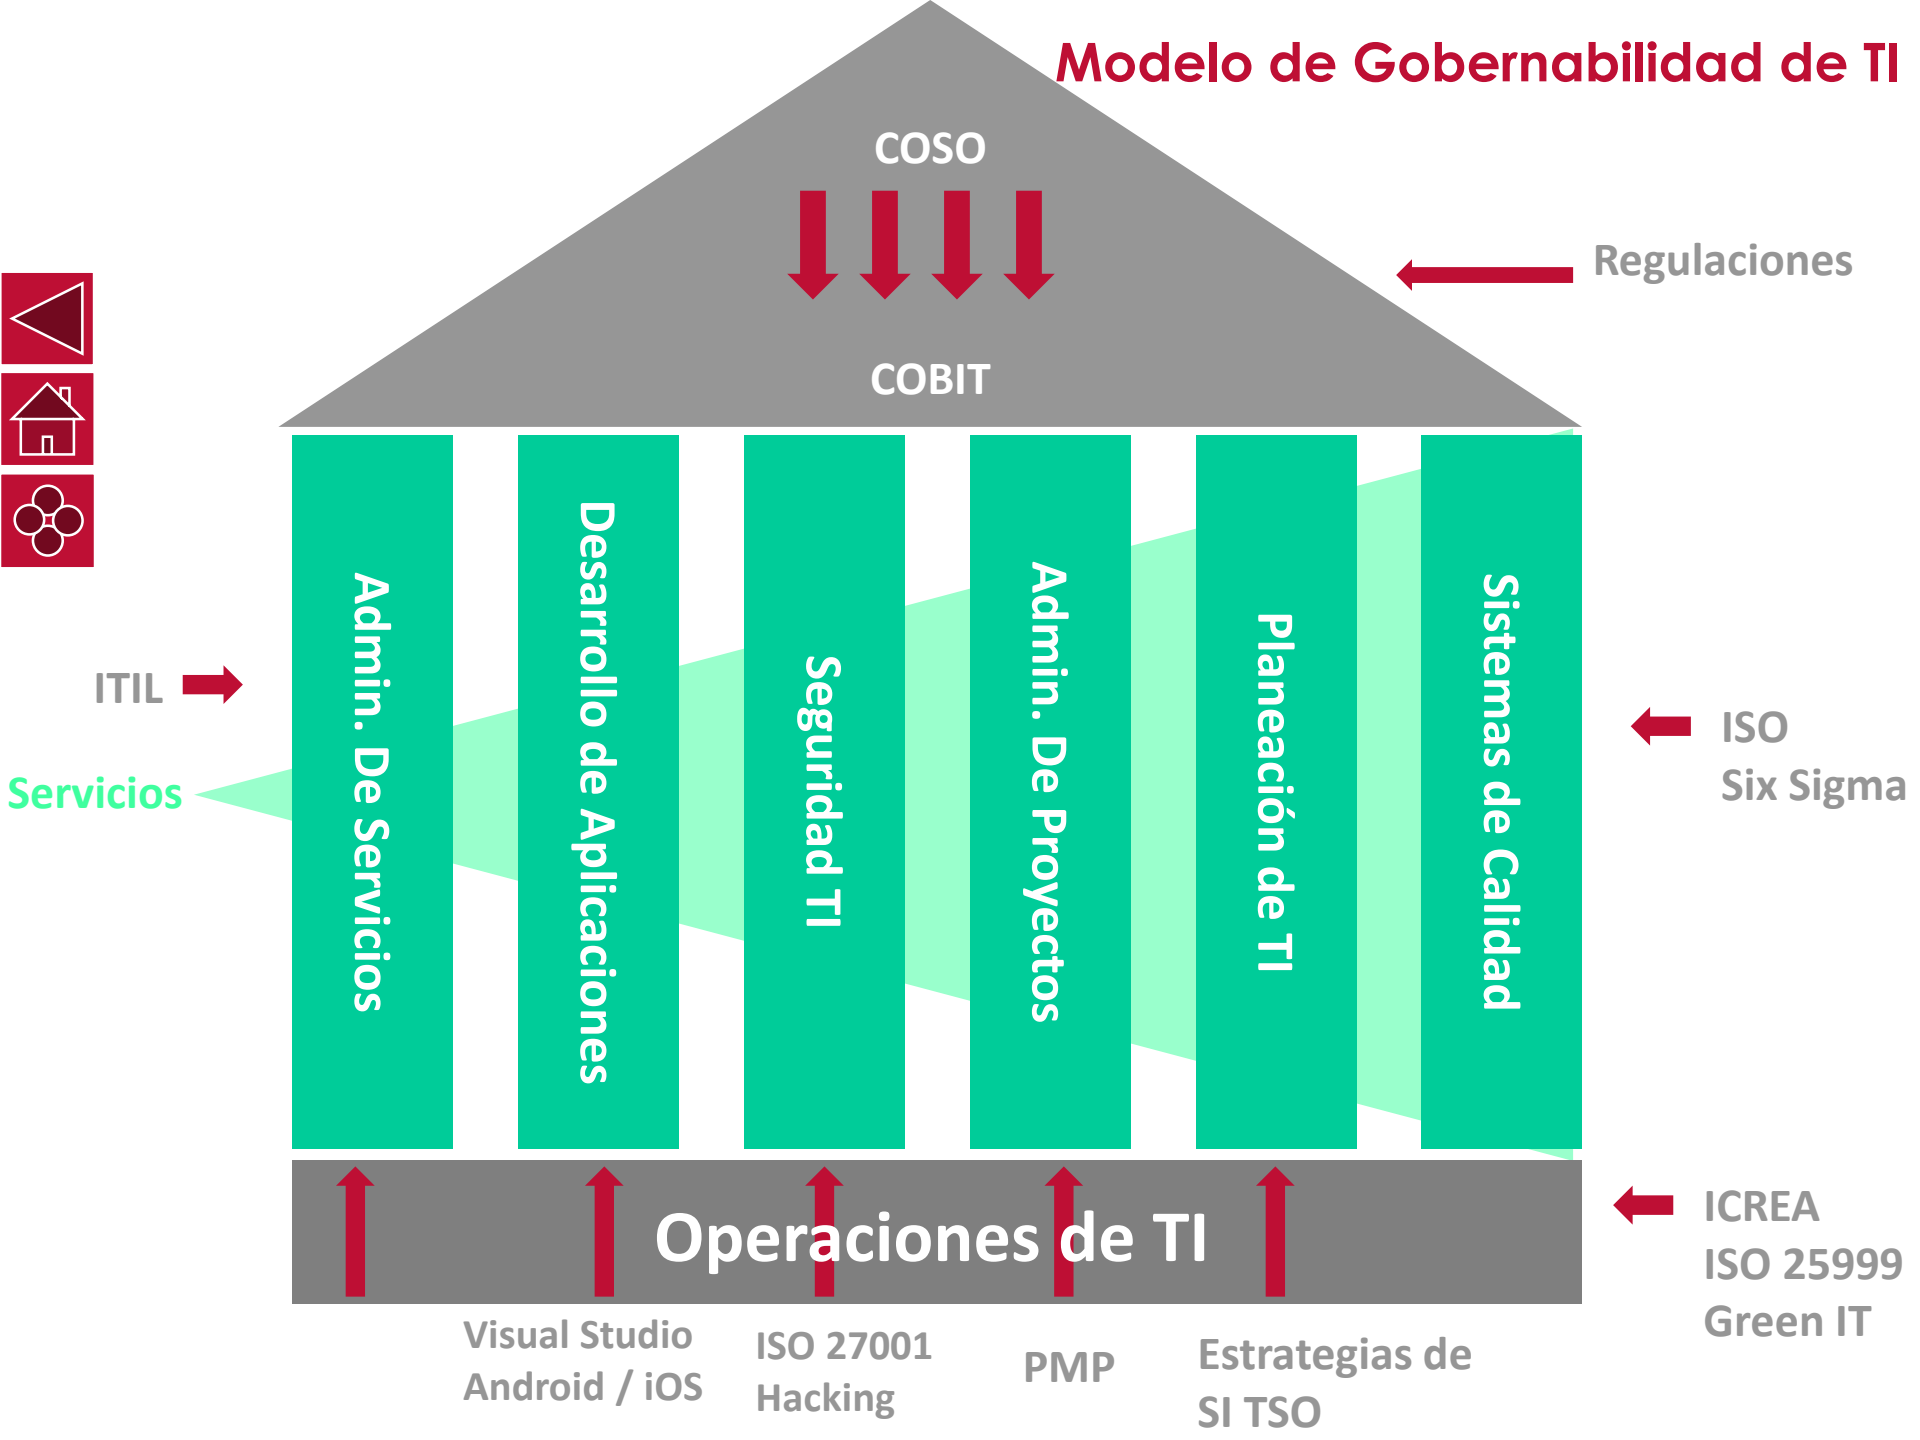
Modelo de Gobernabilidad de TI

COSO

COBIT

Regulaciones

ITIL

Servicios

Admin. De Servicios

Desarrollo de Aplicaciones

Seguridad TI

Admin. De Proyectos

Planeación de TI

Sistemas de Calidad

ISO
Six Sigma

Operaciones de TI

ICREA
ISO 25999
Green IT

Visual Studio
Android / iOS

ISO 27001
Hacking

PMP

Estrategias de
SI TSO